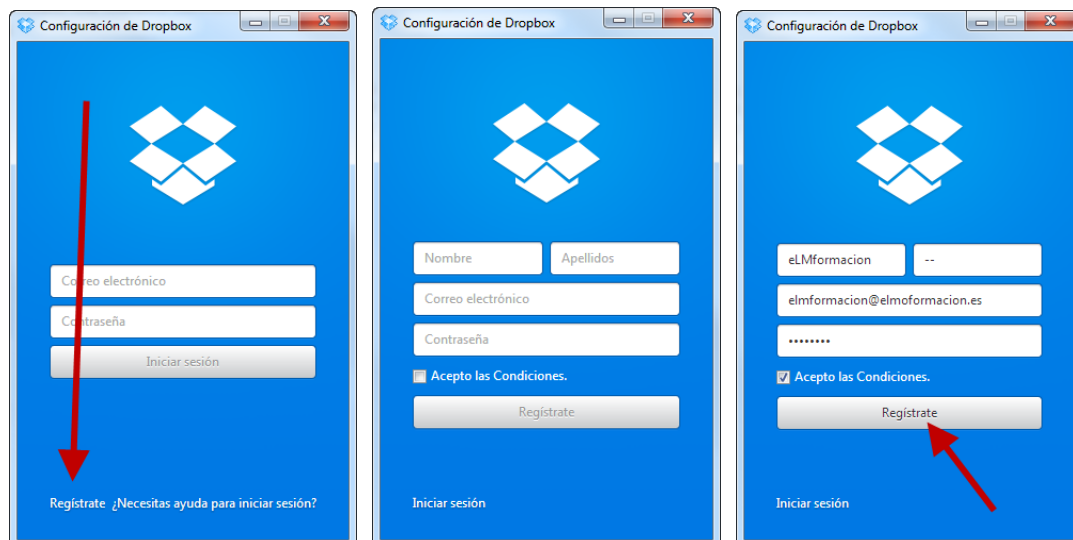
Configuración de Dropbox

Correo electrónico

Contraseña

Iniciar sesión

Regístrate ¿Necesitas ayuda para iniciar sesión?

Configuración de Dropbox

Nombre

Apellidos

Correo electrónico

Contraseña

Acepto las Condiciones.

Regístrate

Iniciar sesión

Configuración de Dropbox

eLMformacion

--

elmformacion@elmoformacion.es

••••••••

Acepto las Condiciones.

Regístrate

Iniciar sesión